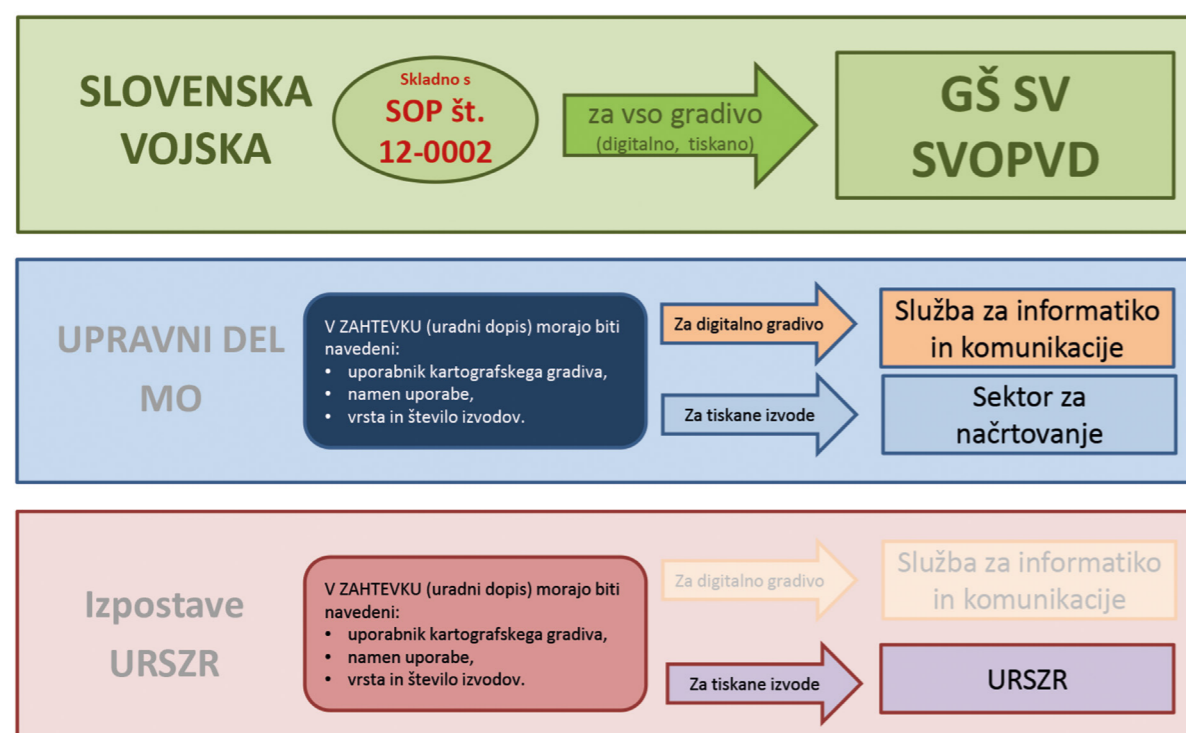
SLOVENSKA VOJSKA

Skladno s
SOP št.
12-0002

za vso gradivo
(digitalno, tiskano)

GŠ SV
SVOPVD

UPRAVNI DEL MO

V ZAHTEVKU (uradni dopis) morajo biti navedeni:
• uporabnik kartografskega gradiva,
• namen uporabe,
• vrsta in število izvodov.

Za digitalno gradivo

Služba za informatiko in komunikacije

Za tiskane izvode

Sektor za načrtovanje

Izpostave URSZR

V ZAHTEVKU (uradni dopis) morajo biti navedeni:
• uporabnik kartografskega gradiva,
• namen uporabe,
• vrsta in število izvodov.

Za digitalno gradivo

Služba za informatiko in komunikacije

Za tiskane izvode

URSZR